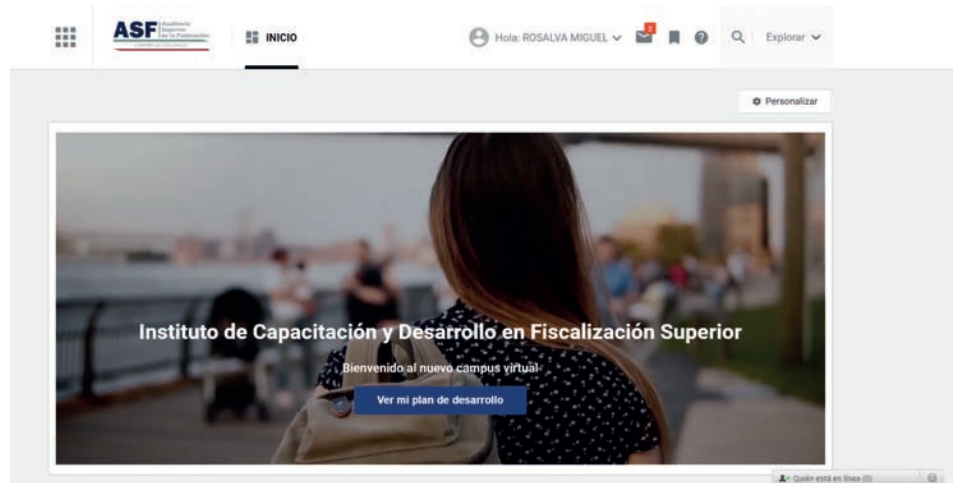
ASF Auditoría Superior de la Federación
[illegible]

INICIO

Hola: ROSALVA MIGUEL

2

Explorar

Personalizar

Instituto de Capacitación y Desarrollo en Fiscalización Superior

Bienvenido al nuevo campus virtual

Ver mi plan de desarrollo

Quién está en línea (5)